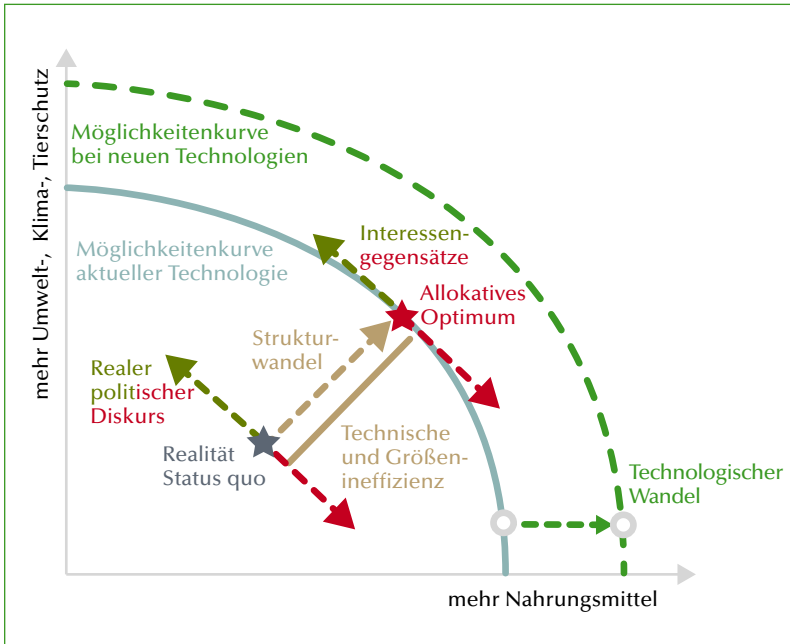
mehr Umwelt-, Klima-, Tierschutz

Möglichkeitenkurve bei neuen Technologien

Möglichkeitenkurve aktueller Technologie

Interessengegensätze

Allokatives Optimum

Strukturwandel

Realer politischer Diskurs

Realität Status quo

Technische und Größenineffizienz

Technologischer Wandel

mehr Nahrungsmittel